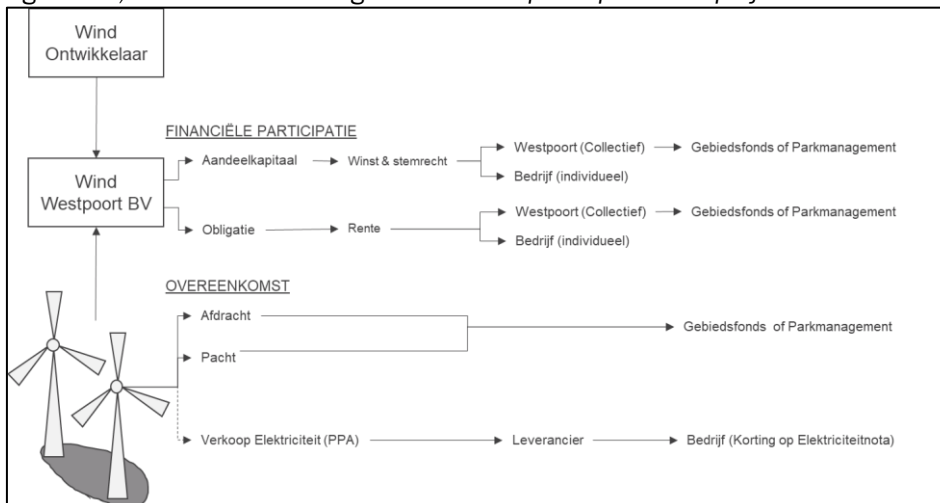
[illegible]

Wind Ontwikkelaar

FINANCIËLE PARTICIPATIE

Wind Westpoort BV

Aandeelkapitaal → Winst & stemrecht → Westpoort (Collectief) → Gebiedsfonds of Parkmanagement
→ Bedrijf (individueel)

Obligatie → Rente → Westpoort (Collectief) → Gebiedsfonds of Parkmanagement
→ Bedrijf (individueel)

OVEREENKOMST

Afdracht
Pacht
→ Gebiedsfonds of Parkmanagement

Verkoop Elektriciteit (PPA) → Leverancier → Bedrijf (Korting op Elektriciteitnota)